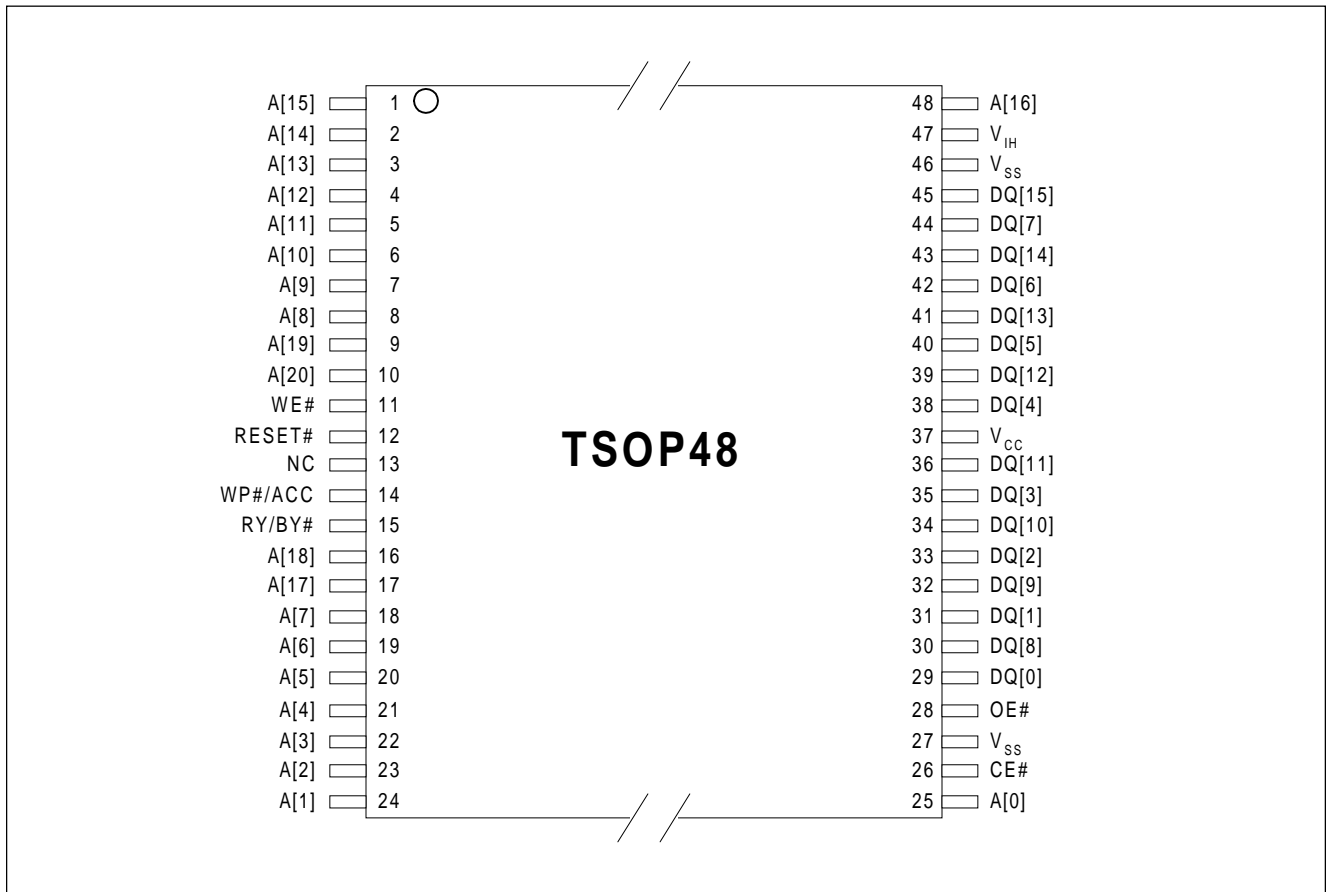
| Signal | Pin | Pin | Signal |
|---|---|---|---|
| A[15] | 1 | 48 | A[16] |
| A[14] | 2 | 47 | $V_{IH}$ |
| A[13] | 3 | 46 | $V_{SS}$ |
| A[12] | 4 | 45 | DQ[15] |
| A[11] | 5 | 44 | DQ[7] |
| A[10] | 6 | 43 | DQ[14] |
| A[9] | 7 | 42 | DQ[6] |
| A[8] | 8 | 41 | DQ[13] |
| A[19] | 9 | 40 | DQ[5] |
| A[20] | 10 | 39 | DQ[12] |
| WE# | 11 | 38 | DQ[4] |
| RESET# | 12 | 37 | $V_{CC}$ |
| NC | 13 | 36 | DQ[11] |
| WP#/ACC | 14 | 35 | DQ[3] |
| RY/BY# | 15 | 34 | DQ[10] |
| A[18] | 16 | 33 | DQ[2] |
| A[17] | 17 | 32 | DQ[9] |
| A[7] | 18 | 31 | DQ[1] |
| A[6] | 19 | 30 | DQ[8] |
| A[5] | 20 | 29 | DQ[0] |
| A[4] | 21 | 28 | OE# |
| A[3] | 22 | 27 | $V_{SS}$ |
| A[2] | 23 | 26 | CE# |
| A[1] | 24 | 25 | A[0] |

TSOP48